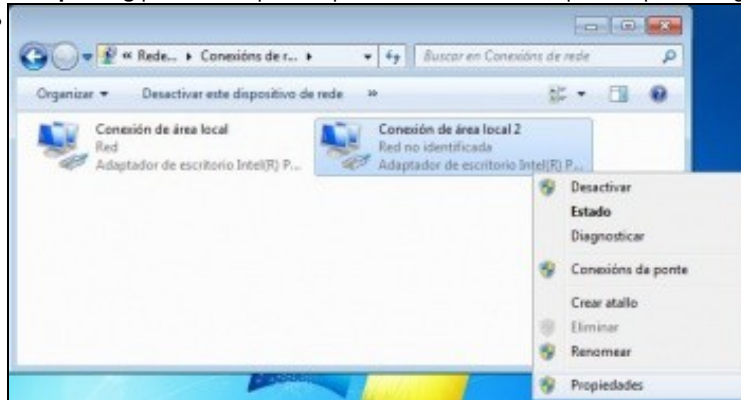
« Rede... ▸ Conexións de r... ▸

Buscar en Conexións de rede

Organizar ▾ Desactivar este dispositivo de rede »

Conexión de área local
Red
Adaptador de escritorio Intel(R) P...

Conexión de área local 2
Red no identificada
Adaptador de escritorio Intel(R) P...

Desactivar
Estado
Diagnosticar
Conexións da ponte
Crear atallo
Eliminar
Renomear
Propiedades